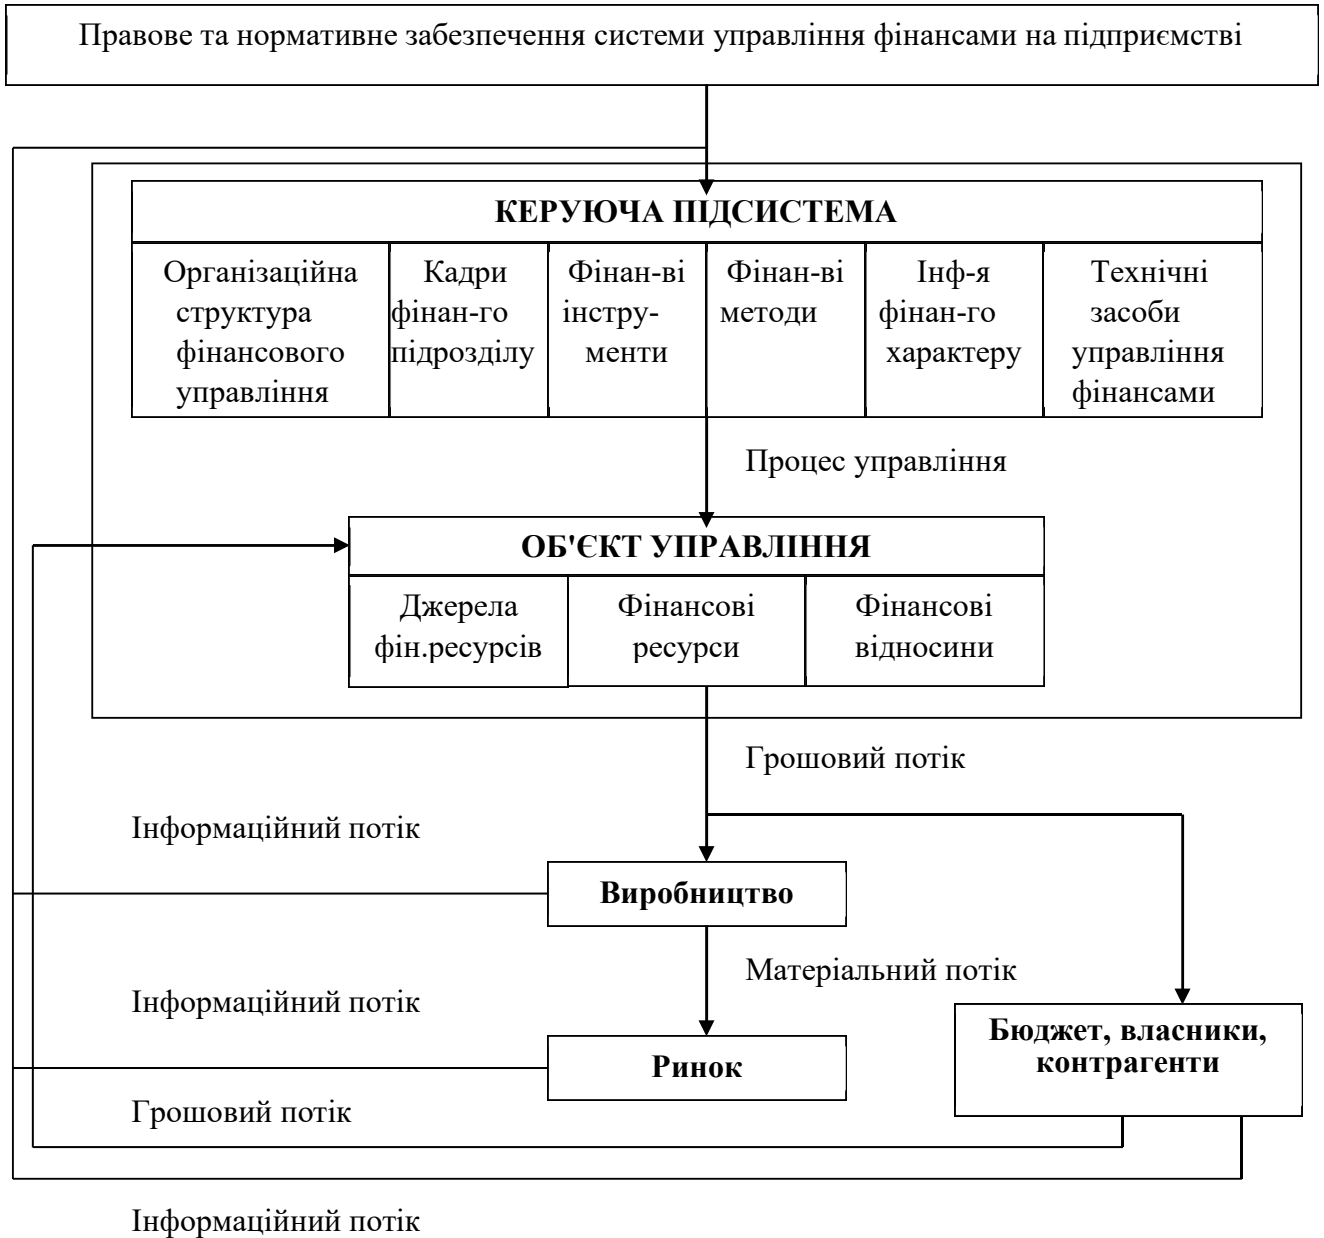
Правове та нормативне забезпечення системи управління фінансами на підприємстві

КЕРУЮЧА ПІДСИСТЕМА

| Організаційна структура фінансового управління | Кадри фінан-го підрозділу | Фінан-ві інстру-менти | Фінан-ві методи | Інф-я фінан-го характеру | Технічні засоби управління фінансами |
|---|---|---|---|---|---|

Процес управління

ОБ'ЄКТ УПРАВЛІННЯ

| Джерела фін.ресурсів | Фінансові ресурси | Фінансові відносини |
|---|---|---|

Грошовий потік

Інформаційний потік

Виробництво

Матеріальний потік

Інформаційний потік

Ринок

Бюджет, власники, контрагенти

Грошовий потік

Інформаційний потік